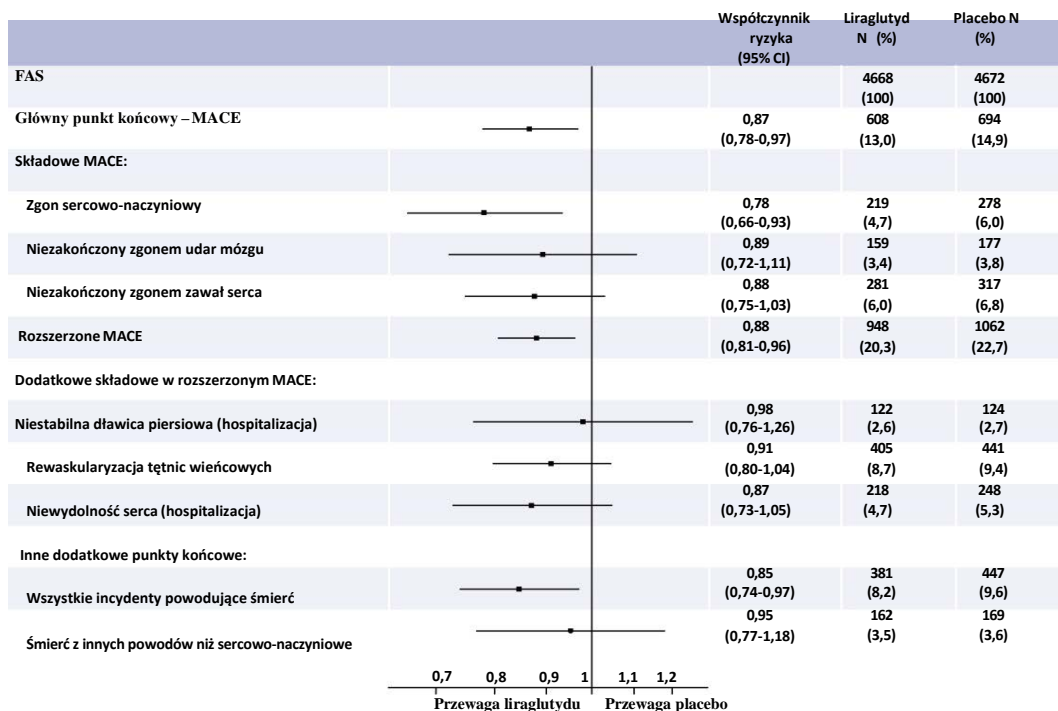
| | Współczynnik ryzyka (95% CI) | Liraglutyd N (%) | Placebo N (%) |
|---|---|---|---|
| FAS | | 4668 (100) | 4672 (100) |
| Główny punkt końcowy – MACE | 0,87 (0,78-0,97) | 608 (13,0) | 694 (14,9) |
| Składowe MACE: | | | |
| Zgon sercowo-naczyniowy | 0,78 (0,66-0,93) | 219 (4,7) | 278 (6,0) |
| Niezakończony zgonem udar mózgu | 0,89 (0,72-1,11) | 159 (3,4) | 177 (3,8) |
| Niezakończony zgonem zawał serca | 0,88 (0,75-1,03) | 281 (6,0) | 317 (6,8) |
| Rozszerzone MACE | 0,88 (0,81-0,96) | 948 (20,3) | 1062 (22,7) |
| Dodatkowe składowe w rozszerzonym MACE: | | | |
| Niestabilna dławica piersiowa (hospitalizacja) | 0,98 (0,76-1,26) | 122 (2,6) | 124 (2,7) |
| Rewaskularyzacja tętnic wieńcowych | 0,91 (0,80-1,04) | 405 (8,7) | 441 (9,4) |
| Niewydolność serca (hospitalizacja) | 0,87 (0,73-1,05) | 218 (4,7) | 248 (5,3) |
| Inne dodatkowe punkty końcowe: | | | |
| Wszystkie incydenty powodujące śmierć | 0,85 (0,74-0,97) | 381 (8,2) | 447 (9,6) |
| Śmierć z innych powodów niż sercowo-naczyniowe | 0,95 (0,77-1,18) | 162 (3,5) | 169 (3,6) |

0,7 0,8 0,9 1 1,1 1,2

Przewaga liraglutydu Przewaga placebo